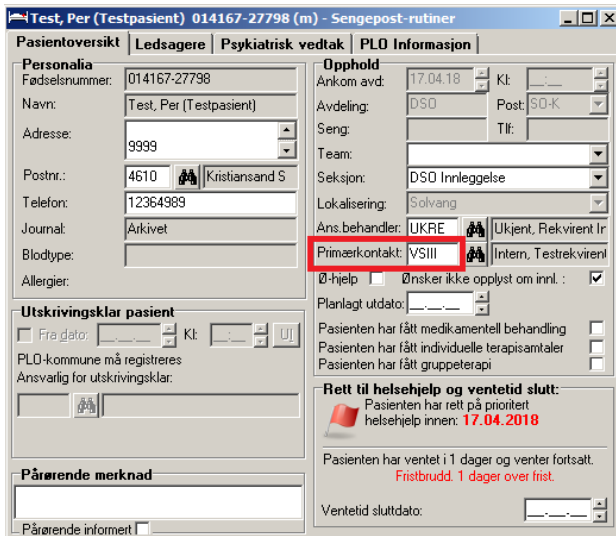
Test, Per (Testpasient) 014167-27798 (m) - Sengepost-rutiner

Pasientoversikt | Ledsagere | Psykiatrisk vedtak | PLO Informasjon

Personalia
Fødselsnummer: 014167-27798
Navn: Test, Per (Testpasient)
Adresse: 9999
Postnr.: 4610 Kristiansand S
Telefon: 12364989
Journal: Arkivet
Blodtype:
Allergier:

Utskrivingsklar pasient
Fra dato: \_\_.\_\_.\_\_ Kl: \_\_:\_\_ U
PLO-kommune må registreres
Ansvarlig for utskrivingsklar:

Pårørende merknad
Pårørende informert

Opphold
Ankom avd: 17.04.18 Kl: \_\_:\_\_
Avdeling: DSO Post: SO-K
Seng: Tlf:
Team:
Seksjon: DSO Innleggelse
Lokalisering: Solvang
Ans.behandler: UKRE Ukjent, Rekvirent Ir
Primærkontakt: VSIII Intern, Testrekvirent
Ø-hjelp Ønsker ikke opplyst om innl. :
Planlagt utdato: \_\_.\_\_.\_\_
Pasienten har fått medikamentell behandling
Pasienten har fått individuelle terapisamtaler
Pasienten har fått gruppeterapi

Rett til helsehjelp og ventetid slutt:
Pasienten har rett på prioritert helsehjelp innen: 17.04.2018
Pasienten har ventet i 1 dager og venter fortsatt.
Fristbrudd. 1 dager over frist.
Ventetid sluttdato: \_\_.\_\_.\_\_